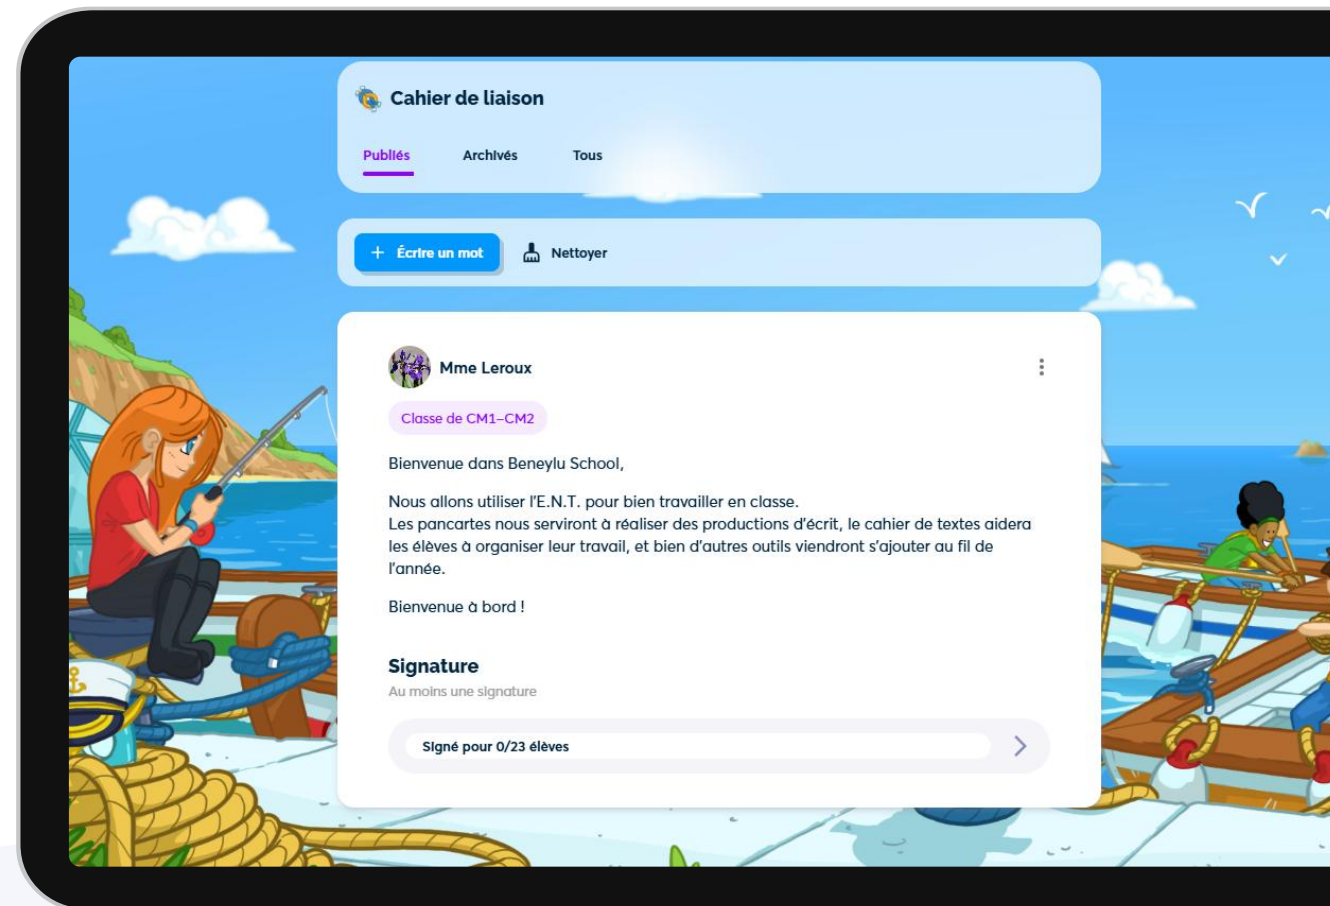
Cahier de liaison

Publiés Archivés Tous

+ Écrire un mot Nettoyer

Mme Leroux

Classe de CM1-CM2

Bienvenue dans Beneylu School,

Nous allons utiliser l'E.N.T. pour bien travailler en classe.
Les pancartes nous serviront à réaliser des productions d'écrit, le cahier de textes aidera les élèves à organiser leur travail, et bien d'autres outils viendront s'ajouter au fil de l'année.

Bienvenue à bord !

Signature
Au moins une signature

Signé pour 0/23 élèves